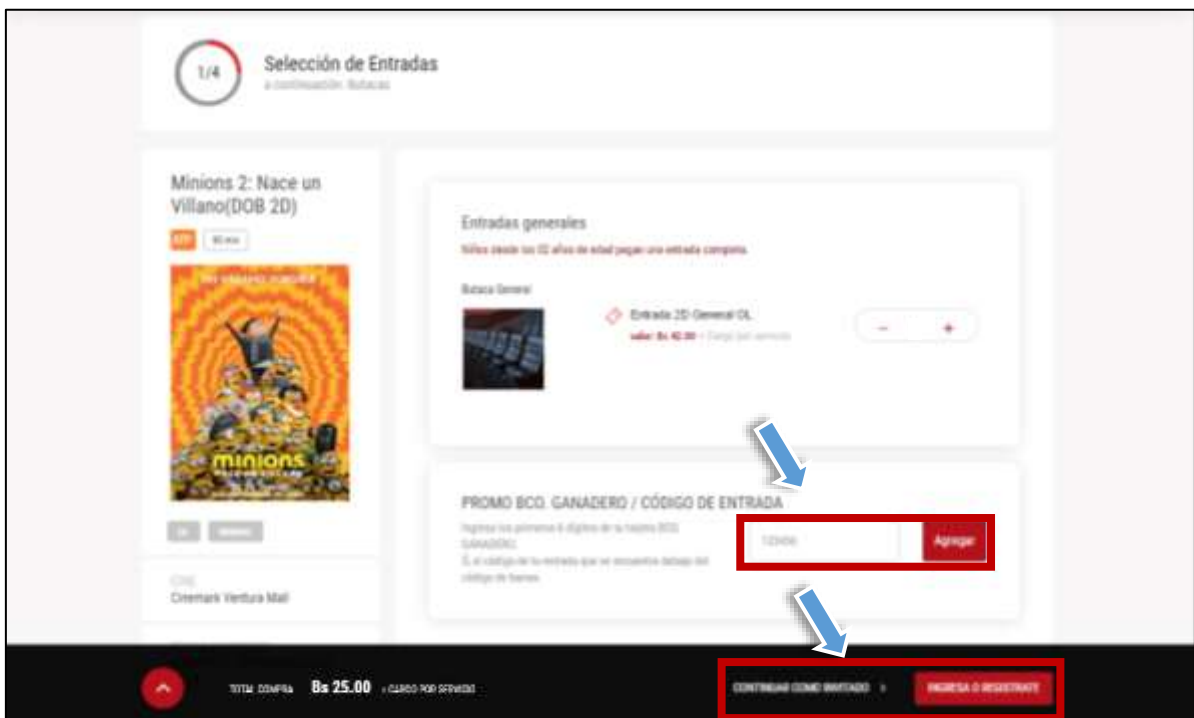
1/4

Selección de Entradas

a continuación: Butacas

Minions 2: Nace un Villano(DOB 2D)

ATP

90 min

minions

Cine

Cinemark Ventura Mall

Entradas generales

Niños desde los 02 años de edad pagan una entrada completa

Butaca General

Entrada 2D General OL

valor: Bs 42.00 + Cargo por servicio

−

+

PROMO BCO. GANADERO / CÓDIGO DE ENTRADA

Ingresa los primeros 6 dígitos de tu tarjeta BCO. GANADERO. Ó, el código de tu entrada que se encuentra debajo del código de barras

123456

Agregar

TOTAL COMPRA Bs 25.00 + CARGO POR SERVICIO

CONTINUAR COMO INVITADO

INGRESA O REGISTRATE